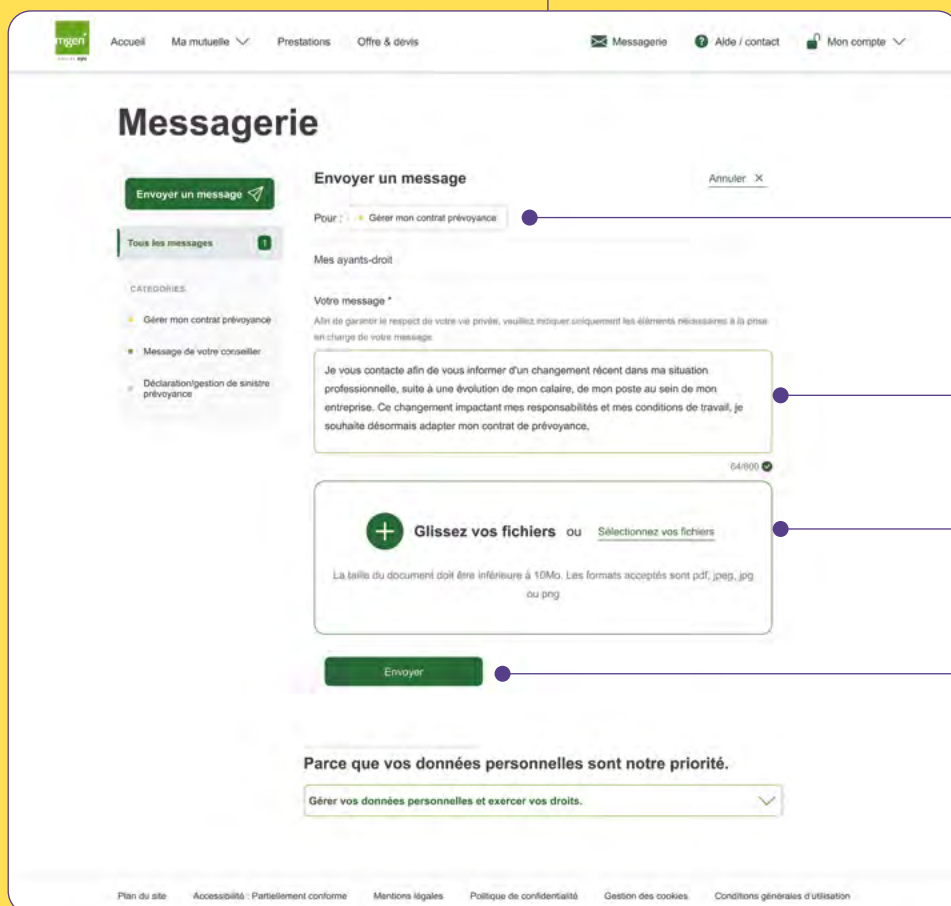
mgen

Accueil Ma mutuelle Prestations Offre & devis Messagerie Aide / contact Mon compte

Messagerie

Envoyer un message

Tous les messages 1

CATEGORIES

Gérer mon contrat prévoyance

Message de votre conseiller

Déclaration/gestion de sinistre prévoyance

Envoyer un message

Annuler ×

Pour : Gérer mon contrat prévoyance

Mes ayants-droit

Votre message *

Afin de garantir le respect de votre vie privée, veuillez indiquer uniquement les éléments nécessaires à la prise en charge de votre message.

Je vous contacte afin de vous informer d'un changement récent dans ma situation professionnelle, suite à une évolution de mon calaire, de mon poste au sein de mon entreprise. Ce changement impactant mes responsabilités et mes conditions de travail, je souhaite désormais adapter mon contrat de prévoyance.

64/800

Glissez vos fichiers ou Sélectionnez vos fichiers

La taille du document doit être inférieure à 10Mo. Les formats acceptés sont pdf, jpeg, jpg ou png

Envoyer

Parce que vos données personnelles sont notre priorité.

Gérer vos données personnelles et exercer vos droits.

Plan du site Accessibilité : Partiellement conforme Mentions légales Politique de confidentialité Gestion des cookies Conditions générales d'utilisation